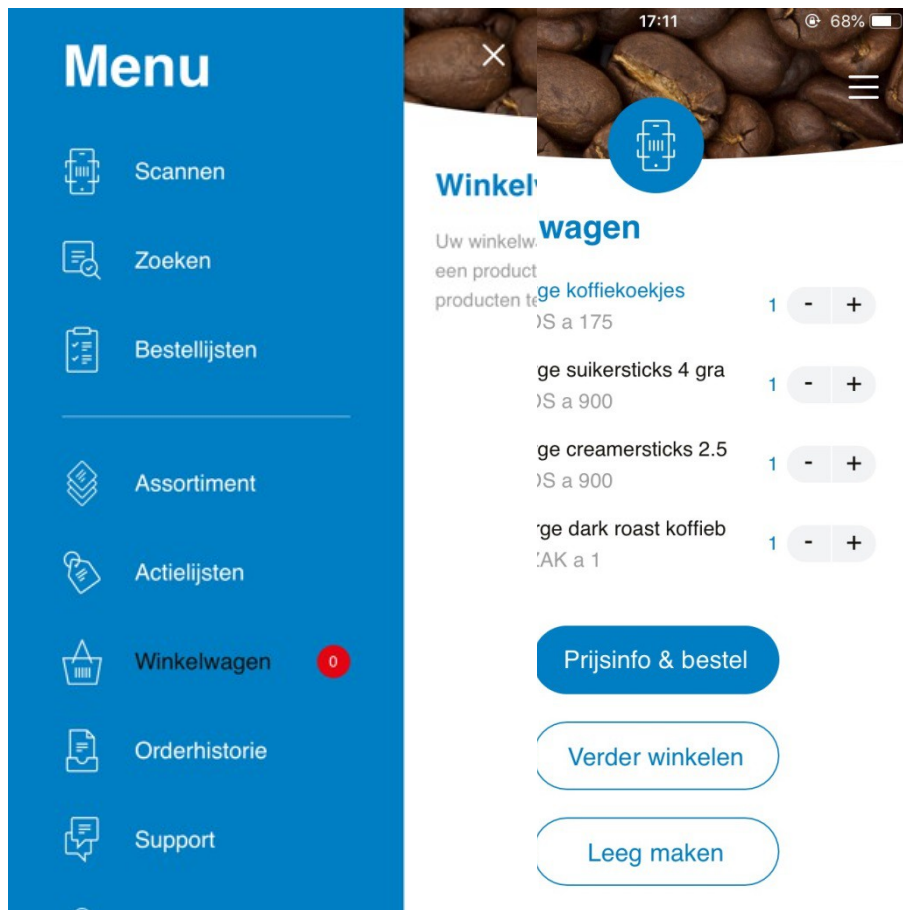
Menu

Scannen

Zoeken

Bestellijsten

Assortiment

Actielijsten

Winkelwagen 0

Orderhistorie

Support

Winkelw

Uw winkelw
een product
producten te

17:11 68%

wagen

ge koffiekoekjes
DS a 175
1 - +

ge suikersticks 4 gra
DS a 900
1 - +

ge creamersticks 2.5
DS a 900
1 - +

rge dark roast koffieb
ZAK a 1
1 - +

Prijsinfo & bestel

Verder winkelen

Leeg maken